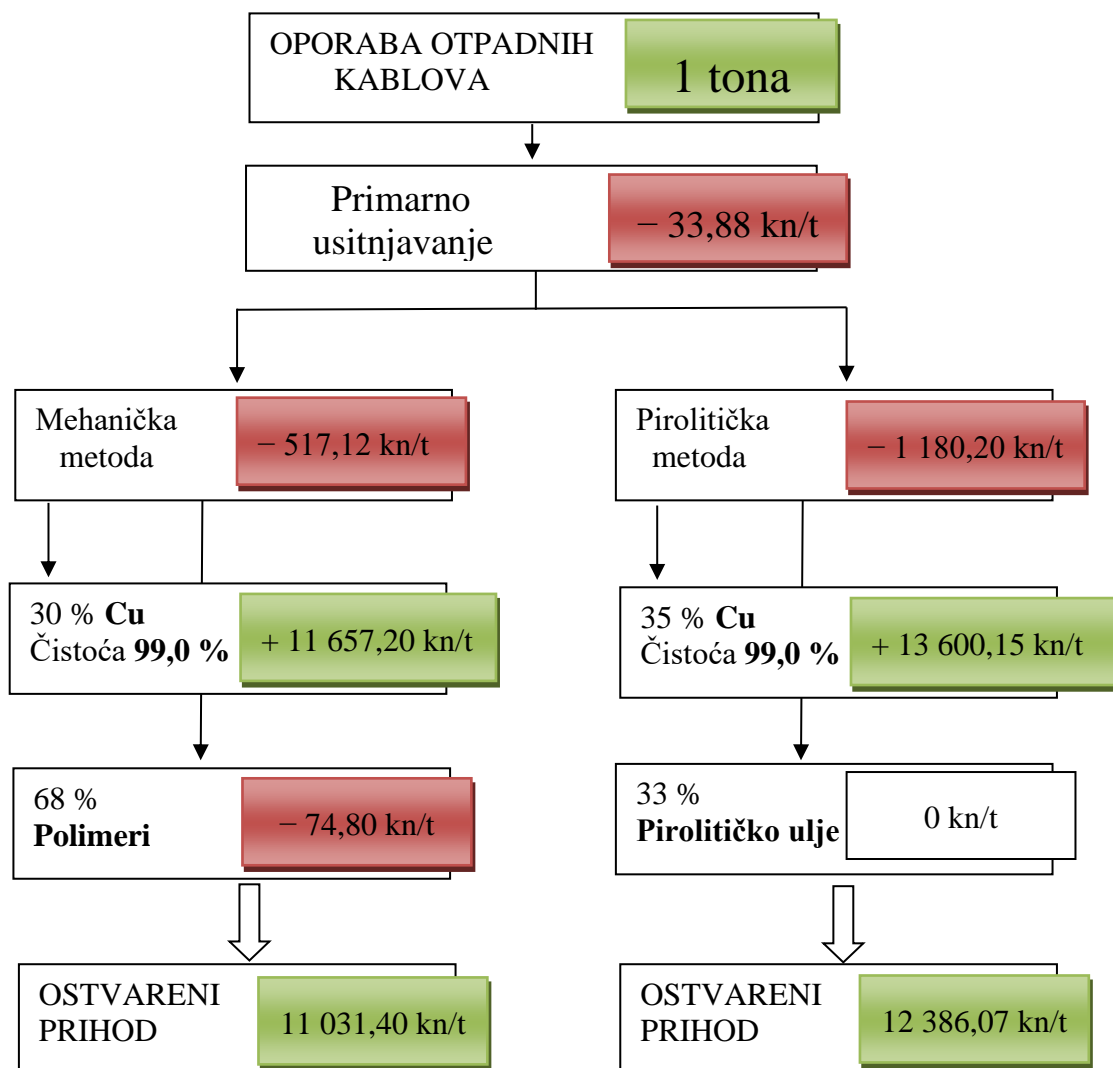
OPORABA OTPADNIH KABLOVA

1 tona

Primarno usitnjavanje

− 33,88 kn/t

Mehanička metoda

− 517,12 kn/t

Pirolitička metoda

− 1 180,20 kn/t

30 % **Cu**
Čistoća **99,0 %**

+ 11 657,20 kn/t

35 % **Cu**
Čistoća **99,0 %**

+ 13 600,15 kn/t

68 %
**Polimeri**

− 74,80 kn/t

33 %
**Pirolitičko ulje**

0 kn/t

OSTVARENI PRIHOD

11 031,40 kn/t

OSTVARENI PRIHOD

12 386,07 kn/t